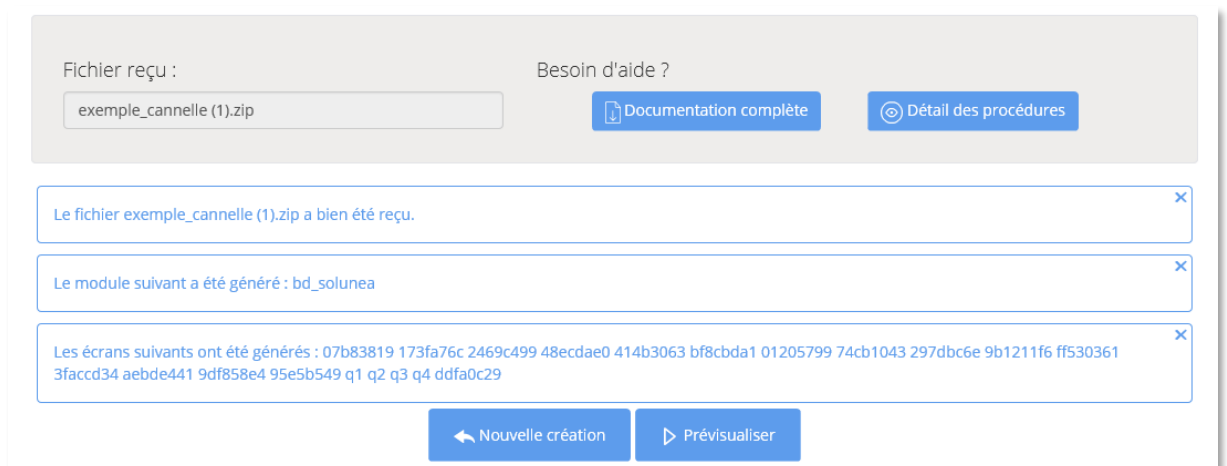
Fichier reçu :

exemple_cannelle (1).zip

Besoin d'aide ?

Documentation complète

Détail des procédures

Le fichier exemple_cannelle (1).zip a bien été reçu.

×

Le module suivant a été généré : bd_solunea

×

Les écrans suivants ont été générés : 07b83819 173fa76c 2469c499 48ecdae0 414b3063 bf8cbda1 01205799 74cb1043 297dbc6e 9b1211f6 ff530361 3faccd34 aebde441 9df858e4 95e5b549 q1 q2 q3 q4 ddfa0c29

×

Nouvelle création

Prévisualiser